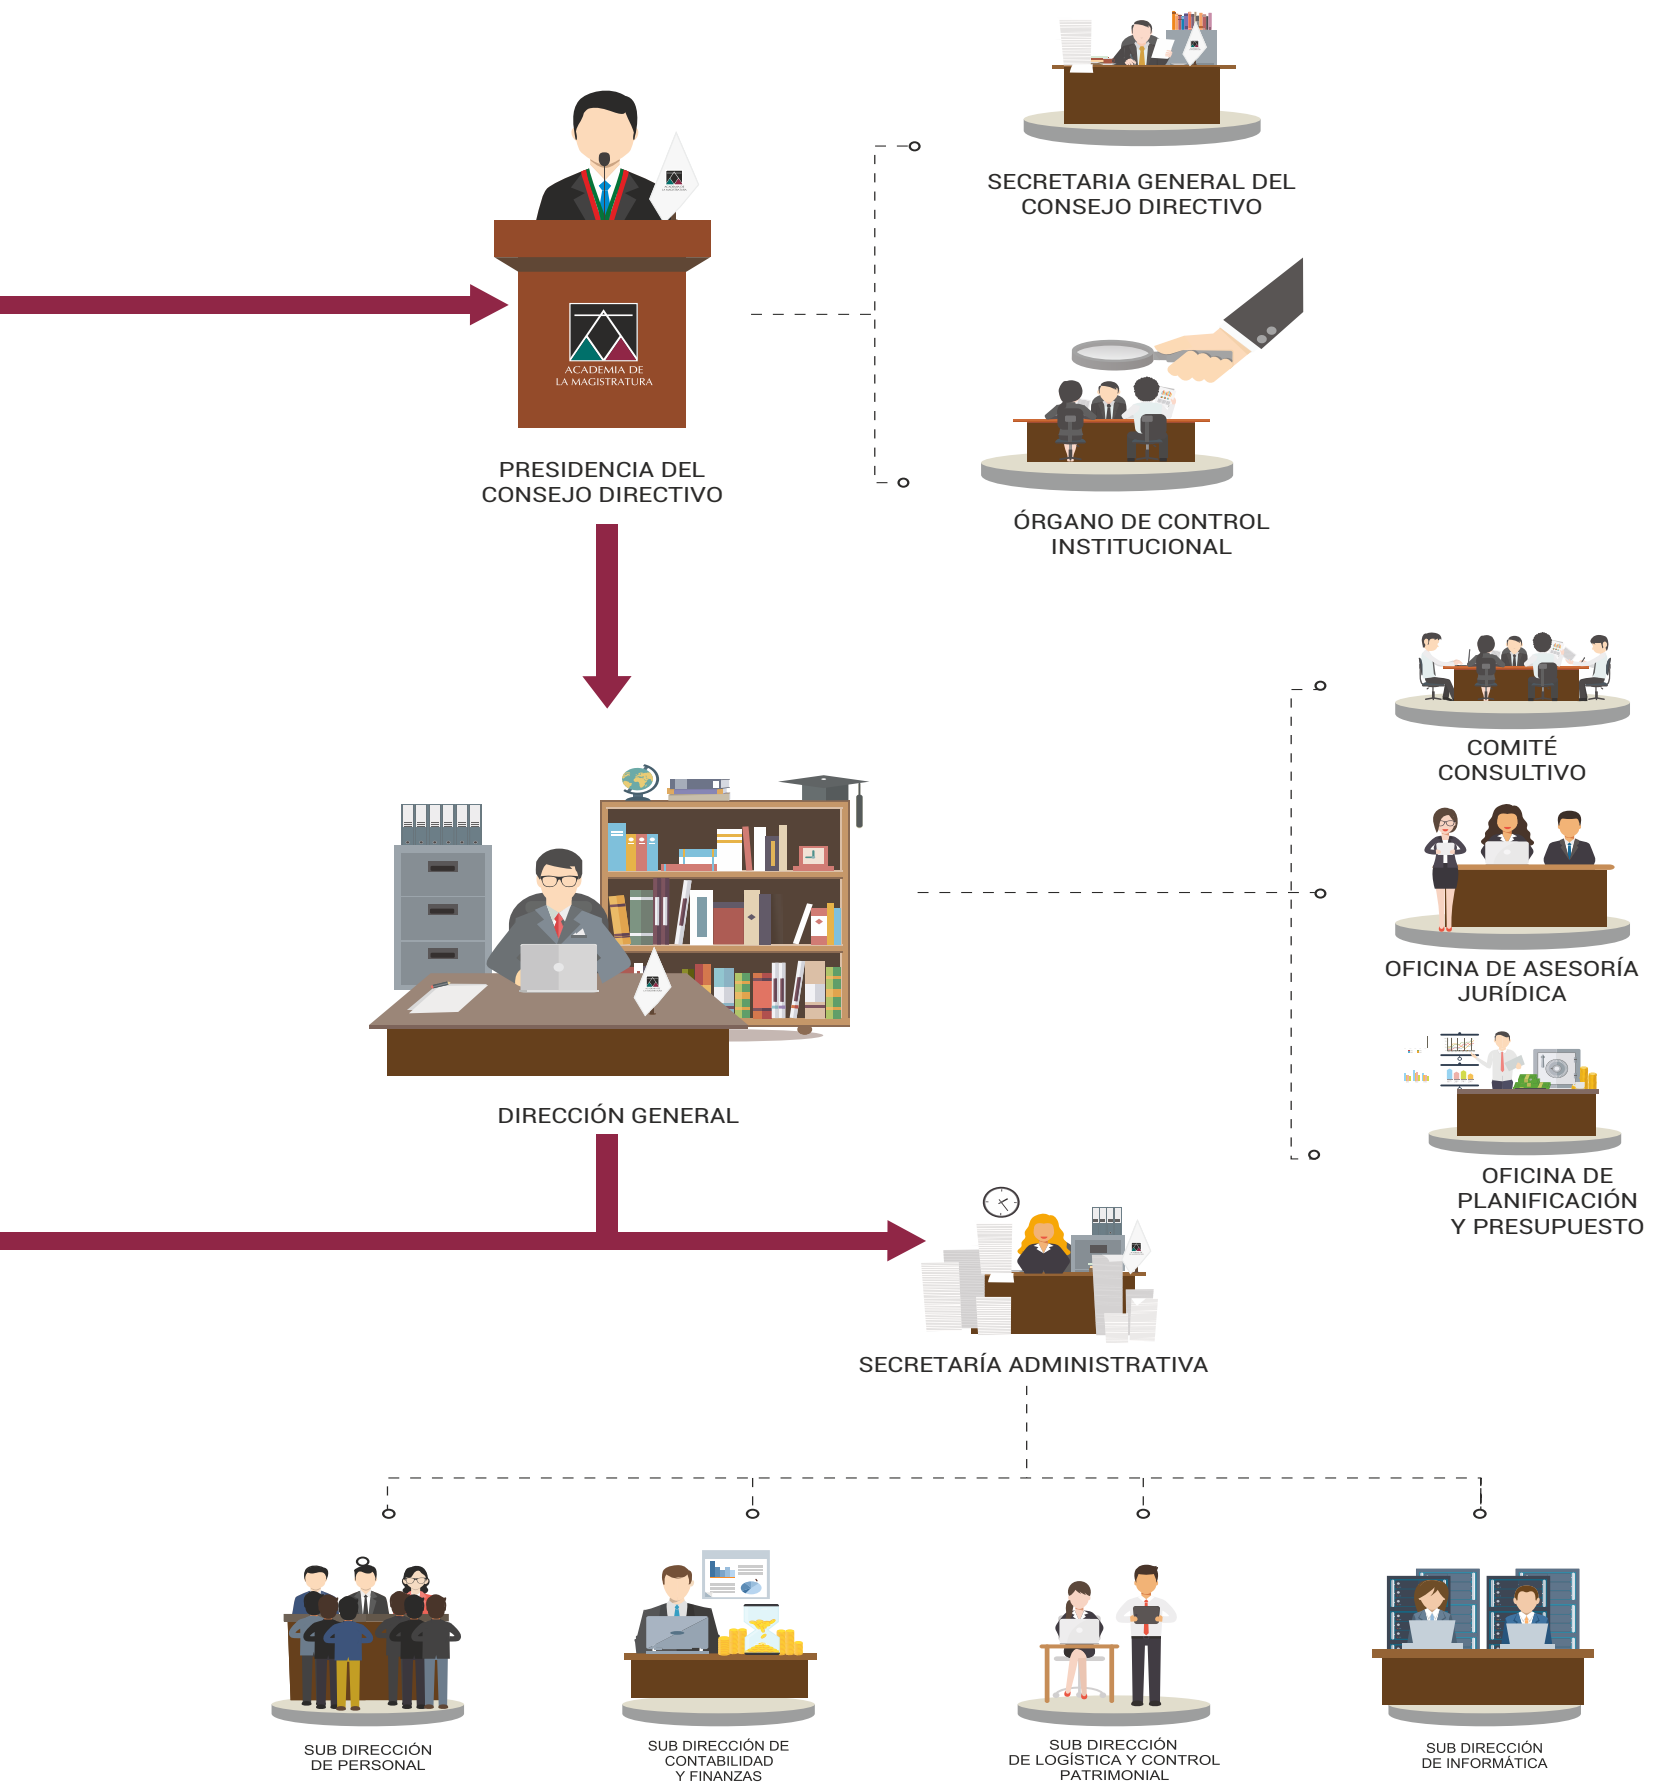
ACADEMIA DE LA MAGISTRATURA

PRESIDENCIA DEL CONSEJO DIRECTIVO

SECRETARIA GENERAL DEL CONSEJO DIRECTIVO

ÓRGANO DE CONTROL INSTITUCIONAL

COMITÉ CONSULTIVO

OFICINA DE ASESORÍA JURÍDICA

OFICINA DE PLANIFICACIÓN Y PRESUPUESTO

DIRECCIÓN GENERAL

SECRETARÍA ADMINISTRATIVA

SUB DIRECCIÓN DE PERSONAL

SUB DIRECCIÓN DE CONTABILIDAD Y FINANZAS

SUB DIRECCIÓN DE LOGÍSTICA Y CONTROL PATRIMONIAL

SUB DIRECCIÓN DE INFORMÁTICA